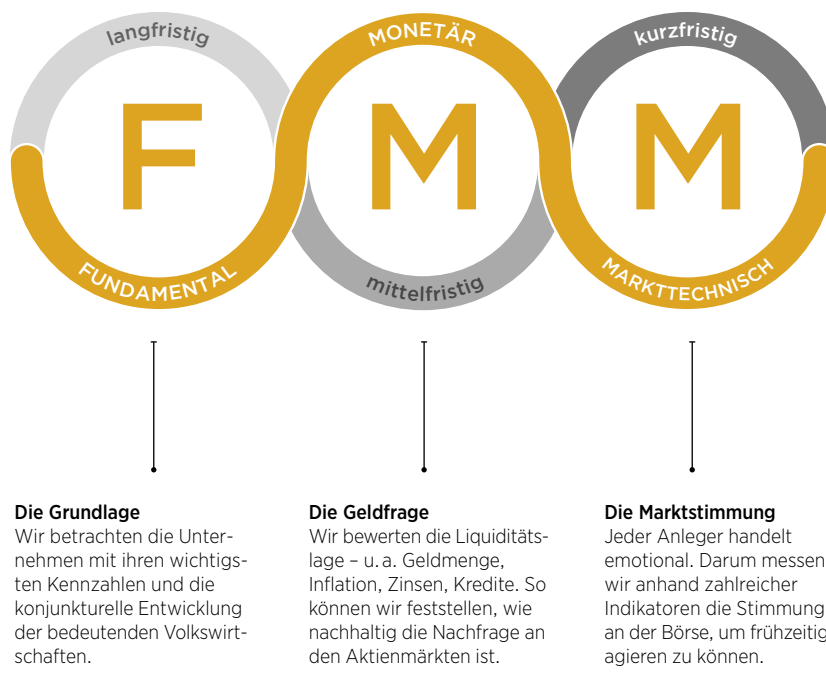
langfristig

F

FUNDAMENTAL

MONETÄR

M

mittelfristig

kurzfristig

M

MARKTTECHNISCH

Die Grundlage
Wir betrachten die Unternehmen mit ihren wichtigsten Kennzahlen und die konjunkturelle Entwicklung der bedeutenden Volkswirtschaften.

Die Geldfrage
Wir bewerten die Liquiditätslage – u. a. Geldmenge, Inflation, Zinsen, Kredite. So können wir feststellen, wie nachhaltig die Nachfrage an den Aktienmärkten ist.

Die Marktstimmung
Jeder Anleger handelt emotional. Darum messen wir anhand zahlreicher Indikatoren die Stimmung an der Börse, um frühzeitig agieren zu können.